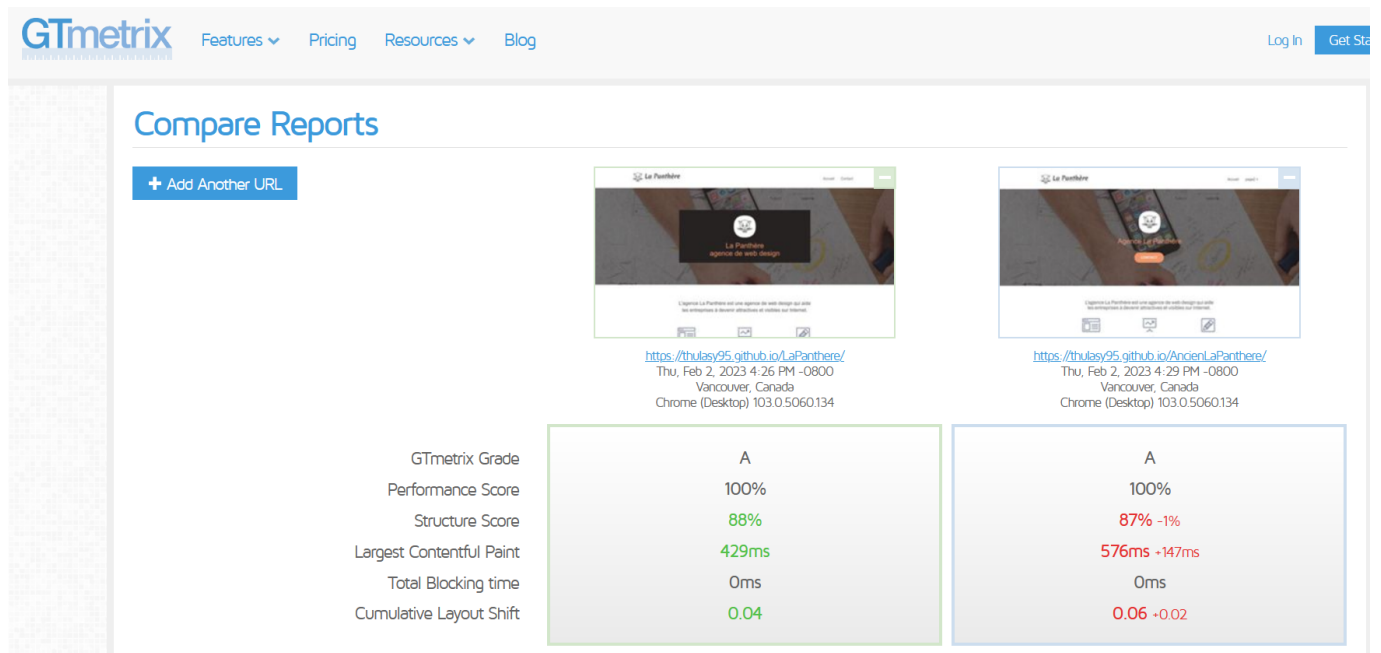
GTmetrix Features Pricing Resources Blog Log In Get Sta

Compare Reports

+ Add Another URL

La Panthère Accueil Contact

La Panthère agence de web design

L'agence La Panthère est une agence de web design qui aide les entreprises à devenir attractives et visibles sur Internet.

La Panthère

Agence La Panthère

L'agence La Panthère est une agence de web design qui aide les entreprises à devenir attractives et visibles sur Internet.

https://thulasy95.github.io/LaPanthere/
Thu, Feb 2, 2023 4:26 PM -0800
Vancouver, Canada
Chrome (Desktop) 103.0.5060.134

https://thulasy95.github.io/AncienLaPanthere/
Thu, Feb 2, 2023 4:29 PM -0800
Vancouver, Canada
Chrome (Desktop) 103.0.5060.134

| | | |
|---|---|---|
| GTmetrix Grade | A | A |
| Performance Score | 100% | 100% |
| Structure Score | 88% | 87% -1% |
| Largest Contentful Paint | 429ms | 576ms +147ms |
| Total Blocking time | 0ms | 0ms |
| Cumulative Layout Shift | 0.04 | 0.06 +0.02 |